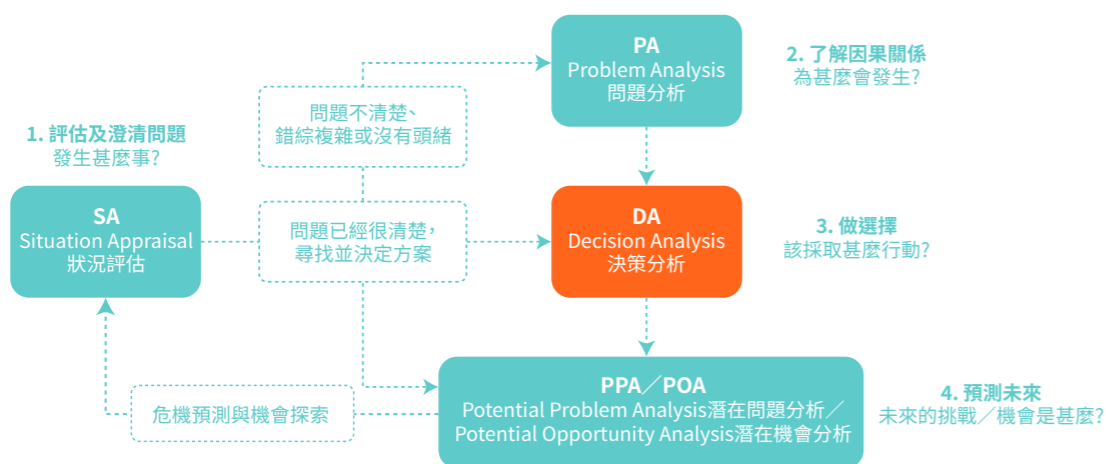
1. 評估及澄清問題
發生甚麼事?

SA
Situation Appraisal
狀況評估

問題不清楚、
錯綜複雜或沒有頭緒

問題已經很清楚,
尋找並決定方案

PA
Problem Analysis
問題分析

2. 了解因果關係
為甚麼會發生?

DA
Decision Analysis
決策分析

3. 做選擇
該採取甚麼行動?

危機預測與機會探索

PPA/POA
Potential Problem Analysis潛在問題分析/
Potential Opportunity Analysis潛在機會分析

4. 預測未來
未來的挑戰/機會是甚麼?